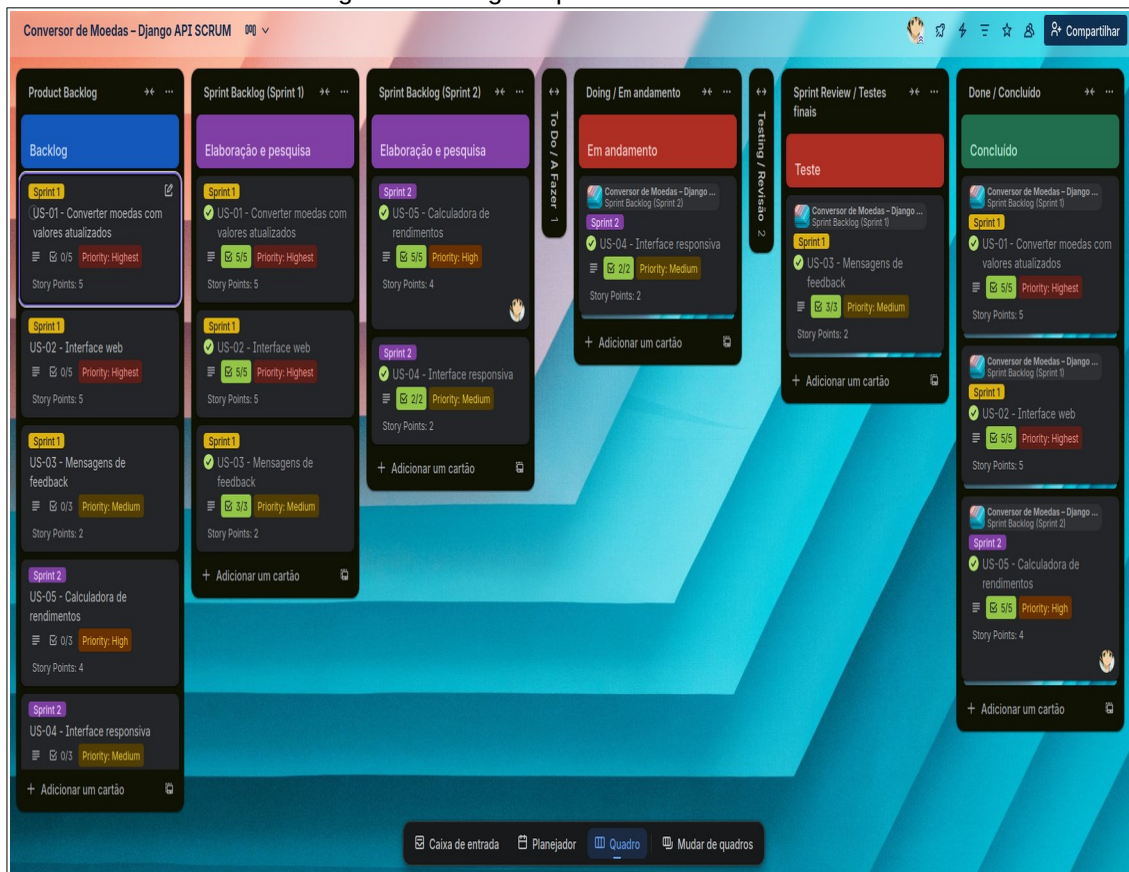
Conversor de Moedas – Django API SCRUM

Compartilhar

Product Backlog

Backlog

Sprint 1
US-01 - Converter moedas com valores atualizados
0/5 Priority: Highest
Story Points: 5

Sprint 1
US-02 - Interface web
0/5 Priority: Highest
Story Points: 5

Sprint 1
US-03 - Mensagens de feedback
0/3 Priority: Medium
Story Points: 2

Sprint 2
US-05 - Calculadora de rendimentos
0/3 Priority: High
Story Points: 4

Sprint 2
US-04 - Interface responsiva
0/3 Priority: Medium

+ Adicionar um cartão

Sprint Backlog (Sprint 1)

Elaboração e pesquisa

Sprint 1
US-01 - Converter moedas com valores atualizados
5/5 Priority: Highest
Story Points: 5

Sprint 1
US-02 - Interface web
5/5 Priority: Highest
Story Points: 5

Sprint 1
US-03 - Mensagens de feedback
3/3 Priority: Medium
Story Points: 2

+ Adicionar um cartão

Sprint Backlog (Sprint 2)

Elaboração e pesquisa

Sprint 2
US-05 - Calculadora de rendimentos
5/5 Priority: High
Story Points: 4

Sprint 2
US-04 - Interface responsiva
2/2 Priority: Medium
Story Points: 2

+ Adicionar um cartão

To Do / A Fazer 1

Doing / Em andamento

Em andamento

Conversor de Moedas – Django ...
Sprint Backlog (Sprint 2)
Sprint 2
US-04 - Interface responsiva
2/2 Priority: Medium
Story Points: 2

+ Adicionar um cartão

Testing / Revisão 2

Sprint Review / Testes finais

Teste

Conversor de Moedas – Django ...
Sprint Backlog (Sprint 1)
Sprint 1
US-03 - Mensagens de feedback
3/3 Priority: Medium
Story Points: 2

+ Adicionar um cartão

Done / Concluído

Concluído

Conversor de Moedas – Django ...
Sprint Backlog (Sprint 1)
Sprint 1
US-01 - Converter moedas com valores atualizados
5/5 Priority: Highest
Story Points: 5

Conversor de Moedas – Django ...
Sprint Backlog (Sprint 1)
Sprint 1
US-02 - Interface web
5/5 Priority: Highest
Story Points: 5

Conversor de Moedas – Django ...
Sprint Backlog (Sprint 2)
Sprint 2
US-05 - Calculadora de rendimentos
5/5 Priority: High
Story Points: 4

+ Adicionar um cartão

Caixa de entrada Planejador Quadro Mudar de quadros